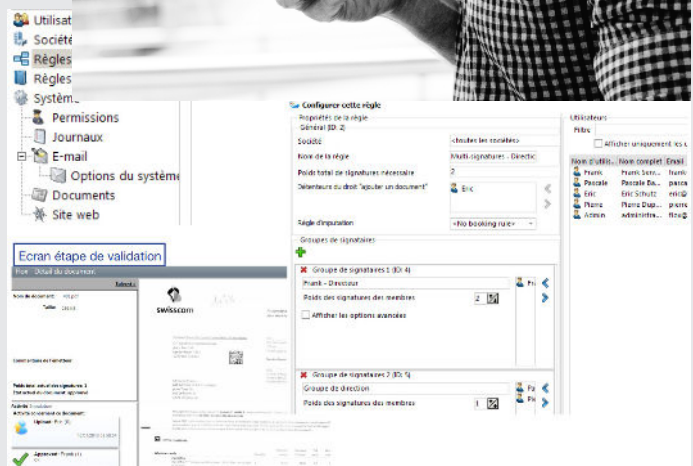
Utilisat
Société
Règles
Règles
Système
Permissions
Journaux
E-mail
Options du système
Documents
Site web

Ecran étape de validation

Configurer cette règle
Propriétés de la règle
Général (ID: 2)
Société
<toutes les sociétés>
Nom de la règle
Multi-signatures - Directic
Poids total de signatures nécessaire
2
Détenteur du droit "ajouter un document"
Eric
Règle d'imputation
<No booking rule>
Groupes de signataire
Groupe de signataires 1 (ID: 4)
Frank - Directeur
Poids des signatures des membres
2
Afficher les options avancées
Groupe de signataires 2 (ID: 5)
Groupe de direction
Poids des signatures des membres
1

Utilisateurs
Filtre
Afficher uniquement les u
| Nom d'utilis... | Nom complet | Email |
|---|---|---|
| Frank | Frank Sere... | frank |
| Pascale | Pascale Ba... | pasca |
| Eric | Eric Schutz | eric@ |
| Pierre | Pierre Dup... | pierre |
| Admin | Administra... | ffze@ |

swisscom